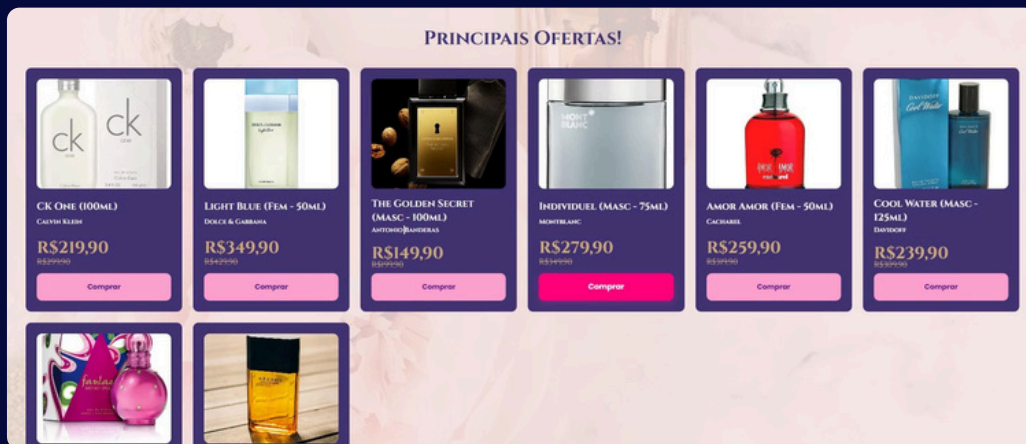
Principais Ofertas!

CK One (100ml)
Calvin Klein
R$219,90
R$299,90
Comprar

Light Blue (Fem - 50ml)
Dolce & Gabbana
R$349,90
R$429,90
Comprar

The Golden Secret (Masc - 100ml)
Antonio Banderas
R$149,90
R$199,90
Comprar

Individuel (Masc - 75ml)
Montblanc
R$279,90
R$349,90
Comprar

Amor Amor (Fem - 50ml)
Cacharel
R$259,90
R$319,90
Comprar

Cool Water (Masc - 125ml)
Davidoff
R$239,90
R$309,90
Comprar